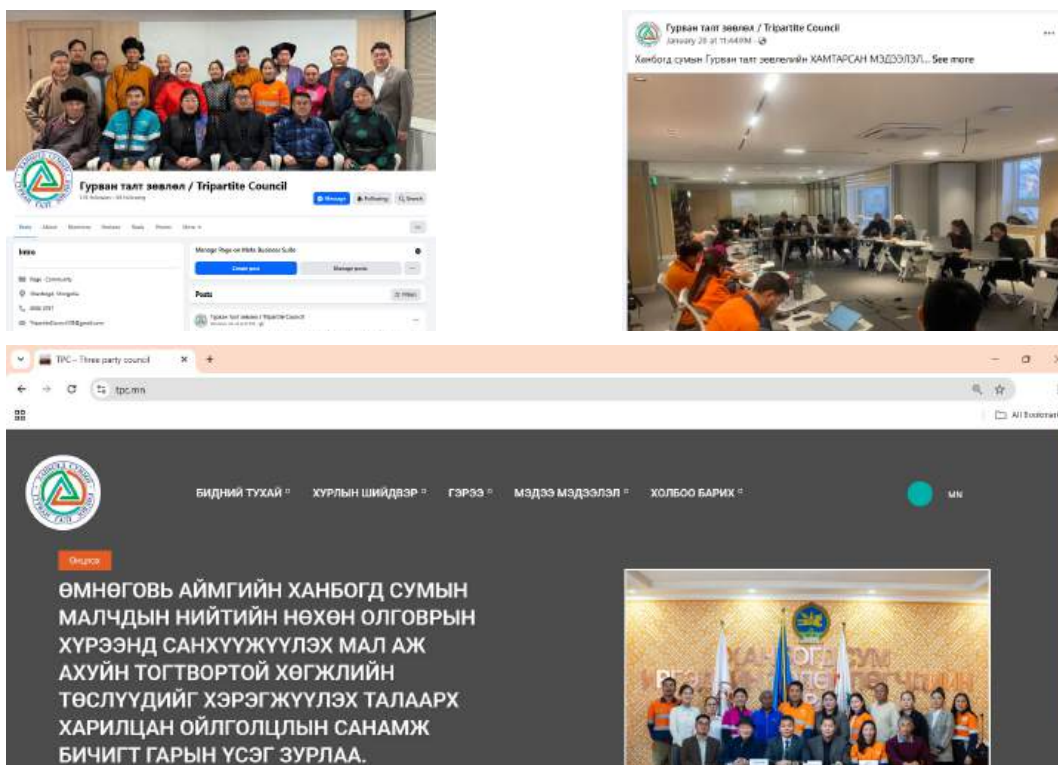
Гурван талт зөвлөл / Tripartite Council

Message Following Search

Intro

Page · Community

Ulaanbaatar, Mongolia

Manage Page on Meta Business Suite

Create post

Manage posts

Posts

Filters

Гурван талт зөвлөл / Tripartite Council

Гурван талт зөвлөл / Tripartite Council
January 20 at 11:44PM

Ханбогд сумын Гурван талт зөвлөлийн ХАМТАРСАН МЭДЭЭЛЭЛ... See more

TPC – Three party council

tpc.mn

All Bookmarks

БИДНИЙ ТУХАЙ ХУРЛЫН ШИЙДВЭР ГЭРЭЭ МЭДЭЭ МЭДЭЭЛЭЛ ХОЛБОО БАРИХ

MN

Онцлох

ӨМНӨГОВЬ АЙМГИЙН ХАНБОГД СУМЫН МАЛЧДЫН НИЙТИЙН НӨХӨН ОЛГОВРЫН ХҮРЭЭНД САНХҮҮЖҮҮЛЭХ МАЛ АЖ АХУЙН ТОГТВОРТОЙ ХӨГЖЛИЙН ТӨСЛҮҮДИЙГ ХЭРЭГЖҮҮЛЭХ ТАЛААРХ ХАРИЛЦАН ОЙЛГОЛЦЛЫН САНАМЖ БИЧИГТ ГАРЫН ҮСЭГ ЗУРЛАА.